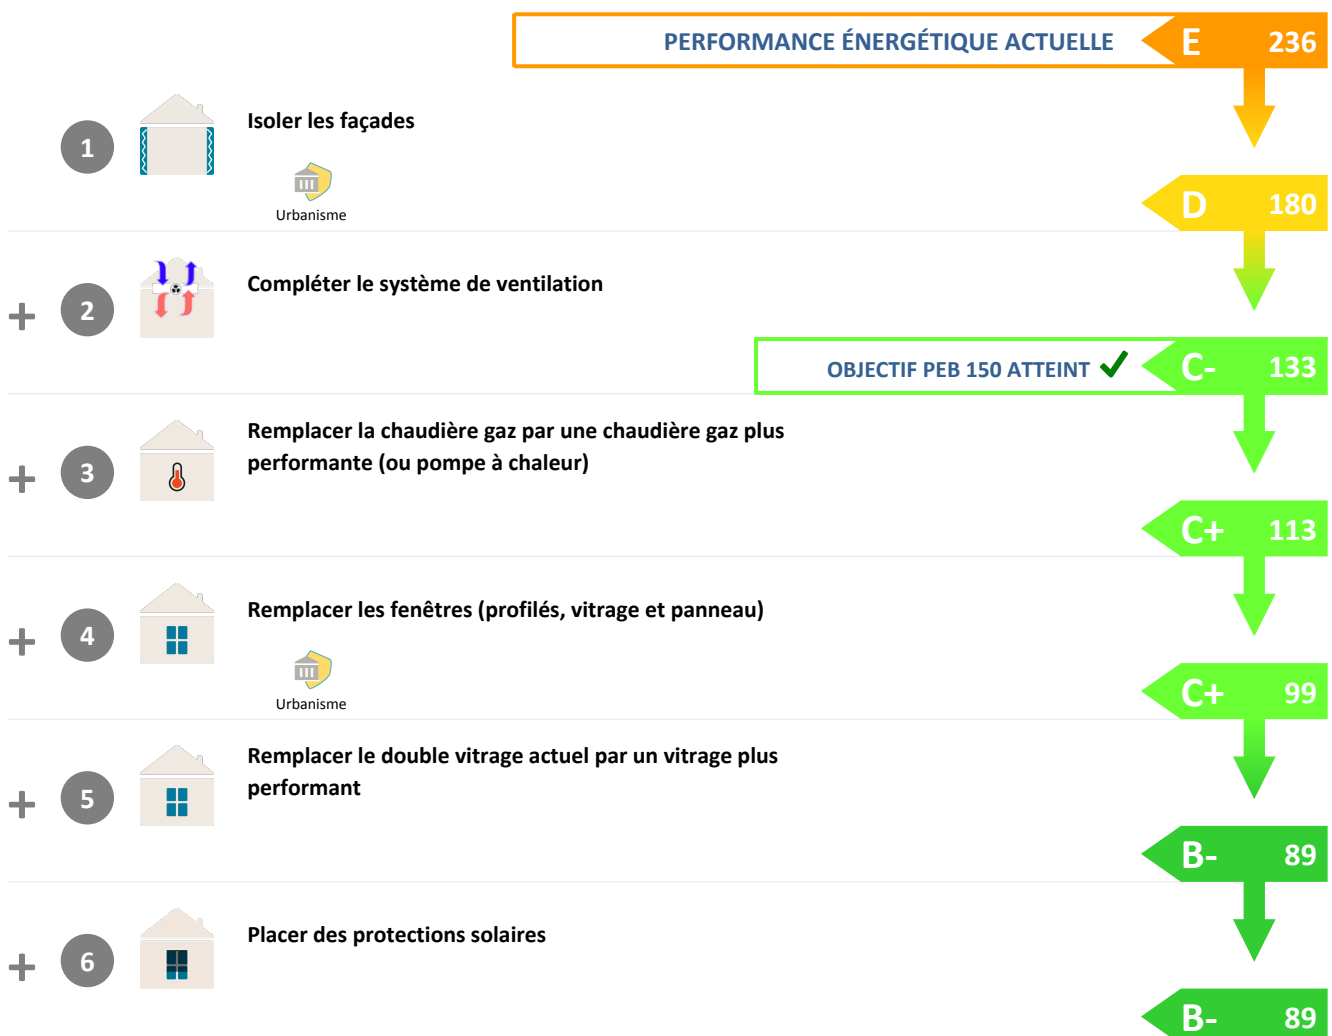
PERFORMANCE ÉNERGÉTIQUE ACTUELLE E 236

1 Isoler les façades

Urbanisme

D 180

+ 2 Compléter le système de ventilation

OBJECTIF PEB 150 ATTEINT ✓ C- 133

+ 3 Remplacer la chaudière gaz par une chaudière gaz plus performante (ou pompe à chaleur)

C+ 113

+ 4 Remplacer les fenêtres (profilés, vitrage et panneau)

Urbanisme

C+ 99

+ 5 Remplacer le double vitrage actuel par un vitrage plus performant

B- 89

+ 6 Placer des protections solaires

B- 89